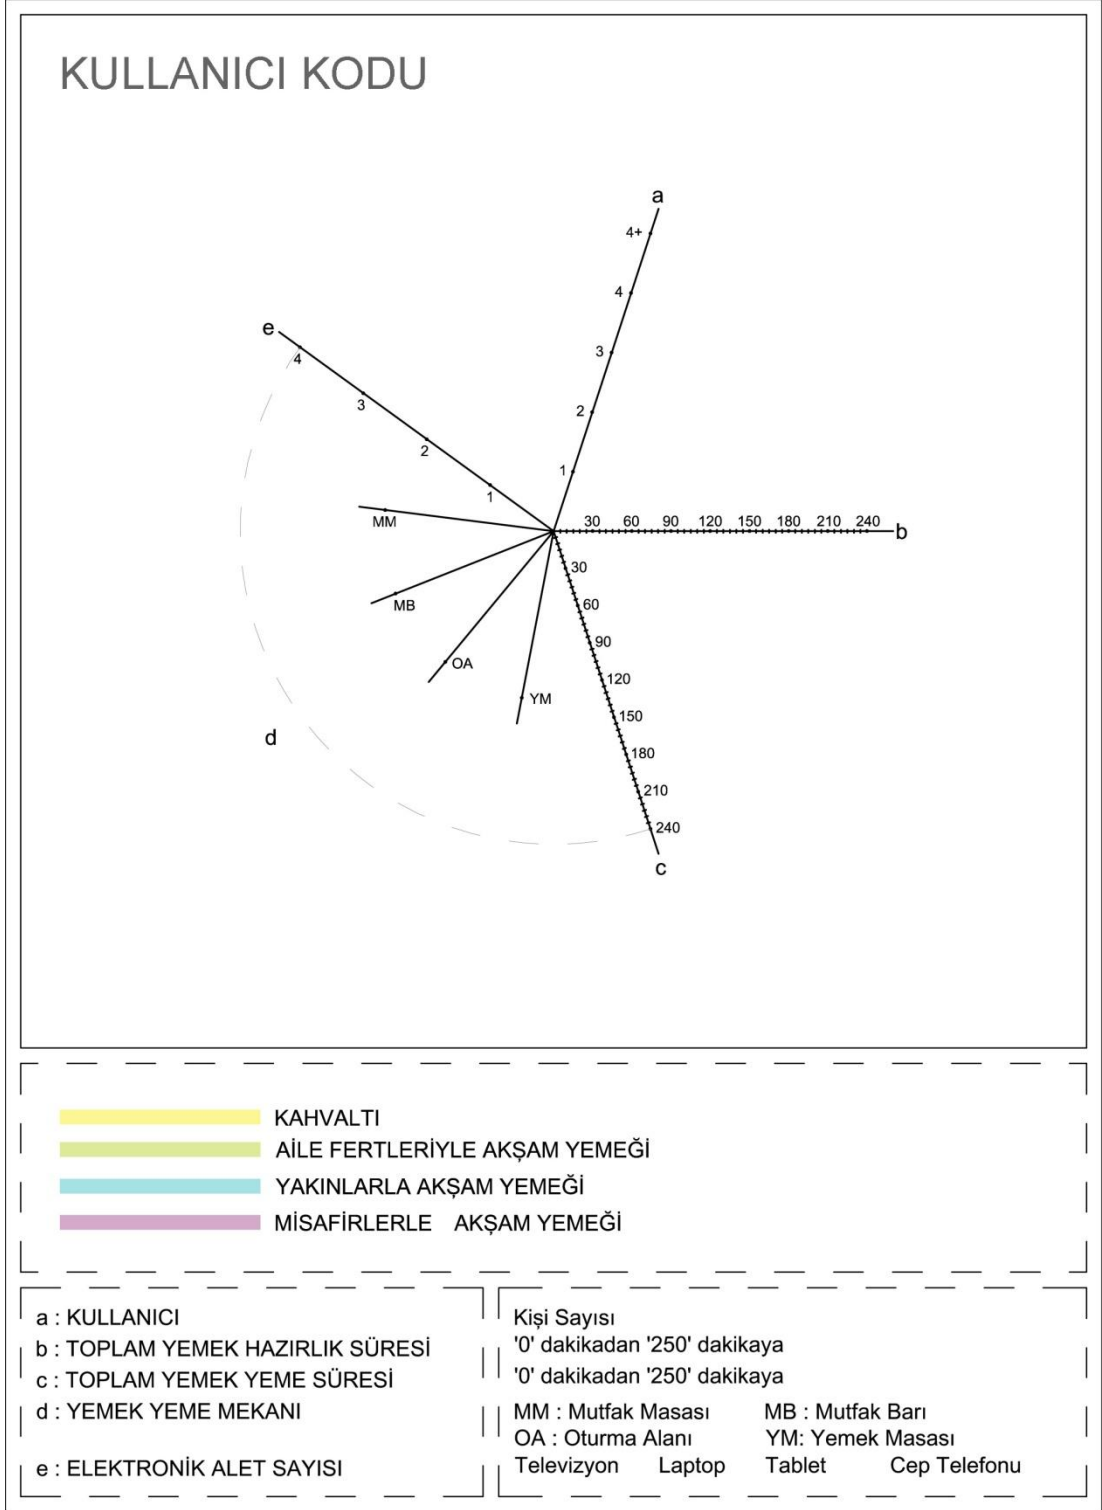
KULLANICI KODU

a
4+
4
3
2
1

e
4
3
2
1

30 60 90 120 150 180 210 240 b

MM
MB
OA
YM

30
60
90
120
150
180
210
240
c

d

KAHVALTI
AİLE FERTLERİYLE AKŞAM YEMEĞİ
YAKINLARLA AKŞAM YEMEĞİ
MİSAFİRLERLE AKŞAM YEMEĞİ

a : KULLANICI
b : TOPLAM YEMEK HAZIRLIK SÜRESİ
c : TOPLAM YEMEK YEME SÜRESİ
d : YEMEK YEME MEKANI

e : ELEKTRONİK ALET SAYISI

Kişi Sayısı
'0' dakikadan '250' dakikaya
'0' dakikadan '250' dakikaya
MM : Mutfak Masası
MB : Mutfak Barı
OA : Oturma Alanı
YM: Yemek Masası
Televizyon
Laptop
Tablet
Cep Telefonu